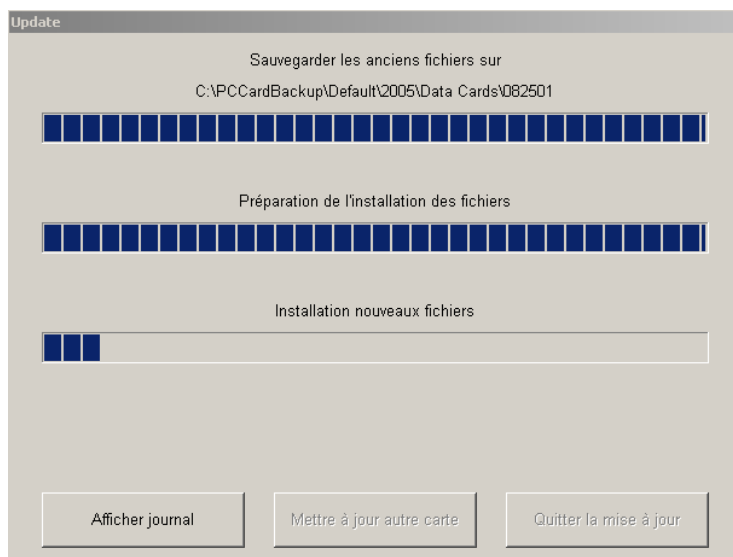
Update

Sauvegarder les anciens fichiers sur

C:\PCCardBackup\Default\2005\Data Cards\082501

Préparation de l'installation des fichiers

Installation nouveaux fichiers

Afficher journal

Mettre à jour autre carte

Quitter la mise à jour